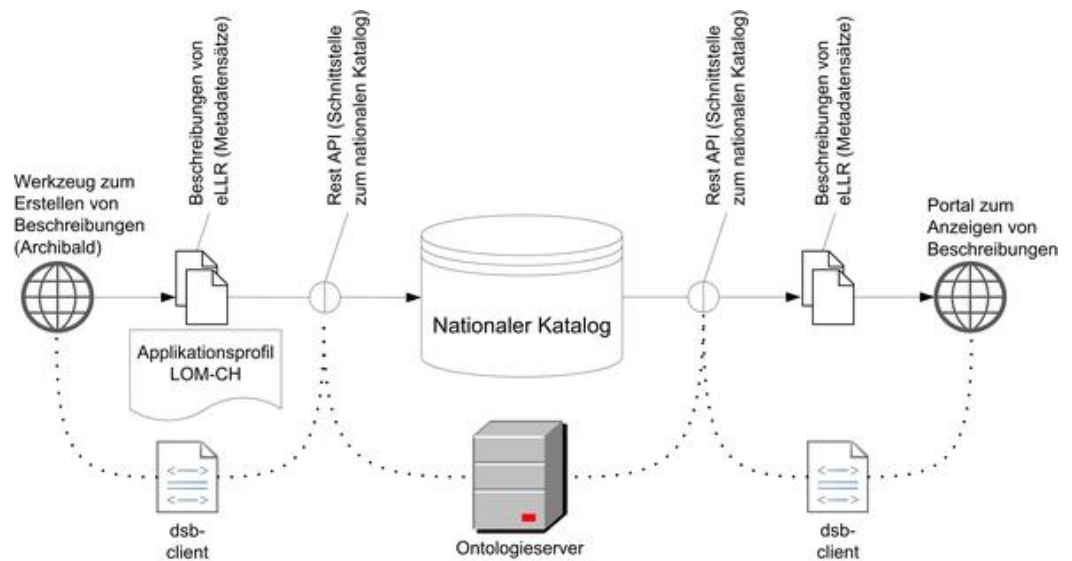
Werkzeug zum Erstellen von Beschreibungen (Archibald)

Beschreibungen von eLLR (Metadatensätze)

Rest API (Schnittstelle zum nationalen Katalog)

Nationaler Katalog

Rest API (Schnittstelle zum nationalen Katalog)

Beschreibungen von eLLR (Metadatensätze)

Portal zum Anzeigen von Beschreibungen

Applikationsprofil LOM-CH

dsb-client

Ontologieserver

dsb-client